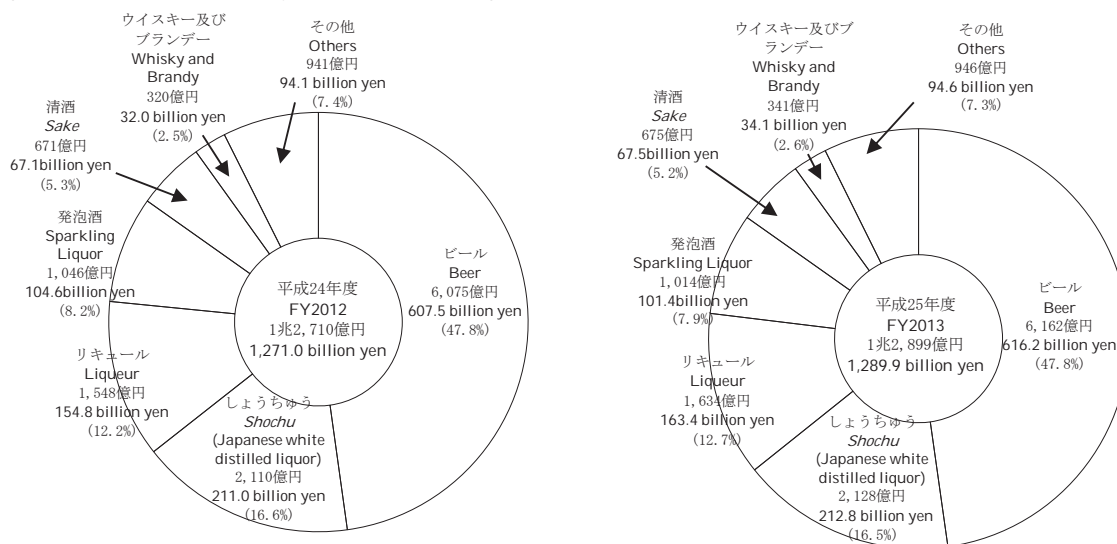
ウイスキー及びブランデー
Whisky and Brandy
320億円
32.0 billion yen
(2.5%)

その他
Others
941億円
94.1 billion yen
(7.4%)

清酒
*Sake*
671億円
67.1billion yen
(5.3%)

発泡酒
Sparkling Liquor
1,046億円
104.6billion yen
(8.2%)

リキュール
Liqueur
1,548億円
154.8 billion yen
(12.2%)

平成24年度
FY2012
1兆2,710億円
1,271.0 billion yen

ビール
Beer
6,075億円
607.5 billion yen
(47.8%)

しょうちゅう
*Shochu*
(Japanese white distilled liquor)
2,110億円
211.0 billion yen
(16.6%)

ウイスキー及びブランデー
Whisky and Brandy
341億円
34.1 billion yen
(2.6%)

その他
Others
946億円
94.6 billion yen
(7.3%)

清酒
*Sake*
675億円
67.5billion yen
(5.2%)

発泡酒
Sparkling Liquor
1,014億円
101.4billion yen
(7.9%)

リキュール
Liqueur
1,634億円
163.4 billion yen
(12.7%)

平成25年度
FY2013
1兆2,899億円
1,289.9 billion yen

ビール
Beer
6,162億円
616.2 billion yen
(47.8%)

しょうちゅう
*Shochu*
(Japanese white distilled liquor)
2,128億円
212.8 billion yen
(16.5%)